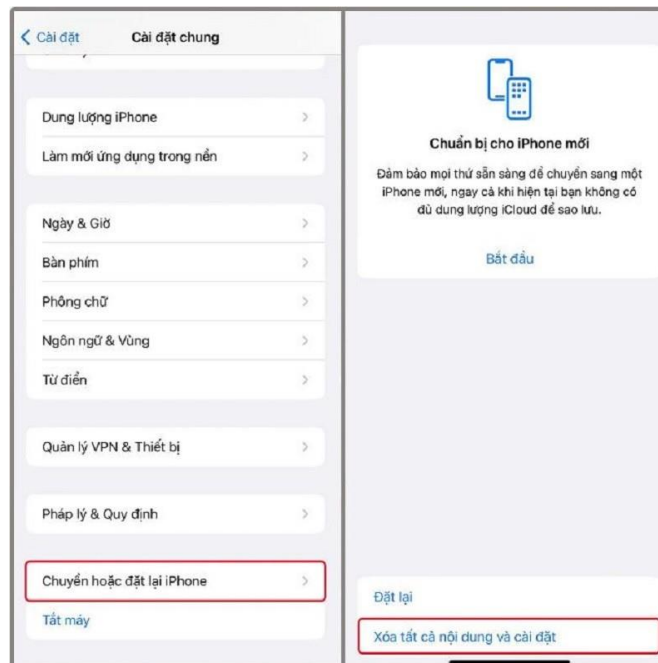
< Cài đặt Cài đặt chung

Dung lượng iPhone
Làm mới ứng dụng trong nền

Ngày & Giờ
Bàn phím
Phông chữ
Ngôn ngữ & Vùng
Từ điển

Quản lý VPN & Thiết bị

Pháp lý & Quy định

Chuyển hoặc đặt lại iPhone
Tắt máy

Chuẩn bị cho iPhone mới

Đảm bảo mọi thứ sẵn sàng để chuyển sang một iPhone mới, ngay cả khi hiện tại bạn không có đủ dung lượng iCloud để sao lưu.

Bắt đầu

Đặt lại
Xóa tất cả nội dung và cài đặt